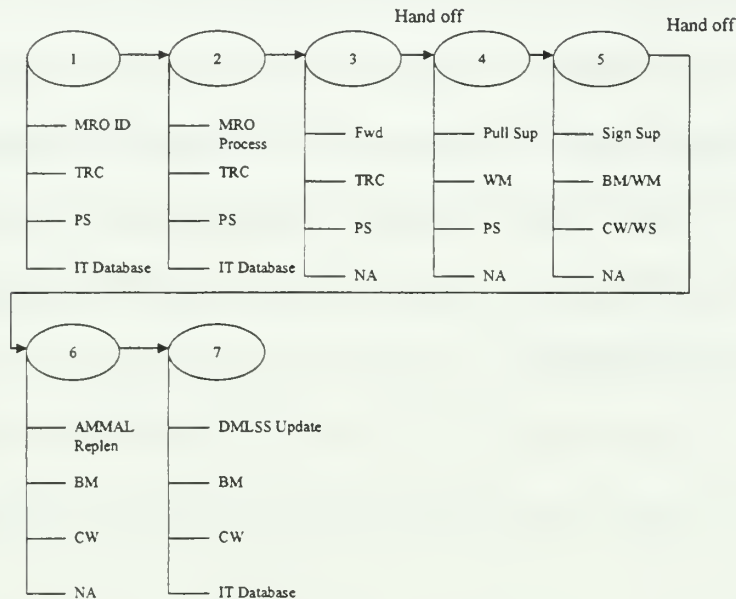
Hand off

Hand off

1

MRO ID

TRC

PS

IT Database

2

MRO Process

TRC

PS

IT Database

3

Fwd

TRC

PS

NA

4

Pull Sup

WM

PS

NA

5

Sign Sup

BM/WM

CW/WS

NA

6

AMMAL Replen

BM

CW

NA

7

DMLSS Update

BM

CW

IT Database